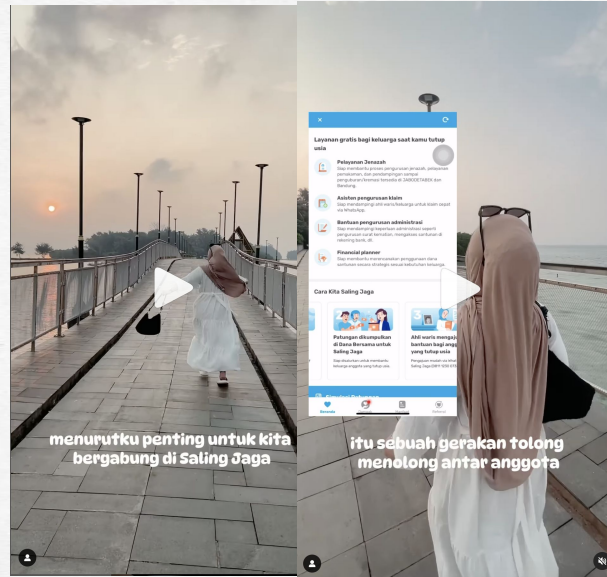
menurutku penting untuk kita bergabung di Saling Jaga

Layanan gratis bagi keluarga saat kamu tutup usia

Pelayanan Jenazah

Asisten pengurusan klaim

Bantuan pengurusan administrasi

Financial planner

Cara Kita Saling Jaga

Patungan dikumpulkan di Dana Bersama untuk Saling Jaga

Ahli waris mengaj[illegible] bantuan bagi angg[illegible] yang tutup usia

itu sebuah gerakan tolong menolong antar anggota